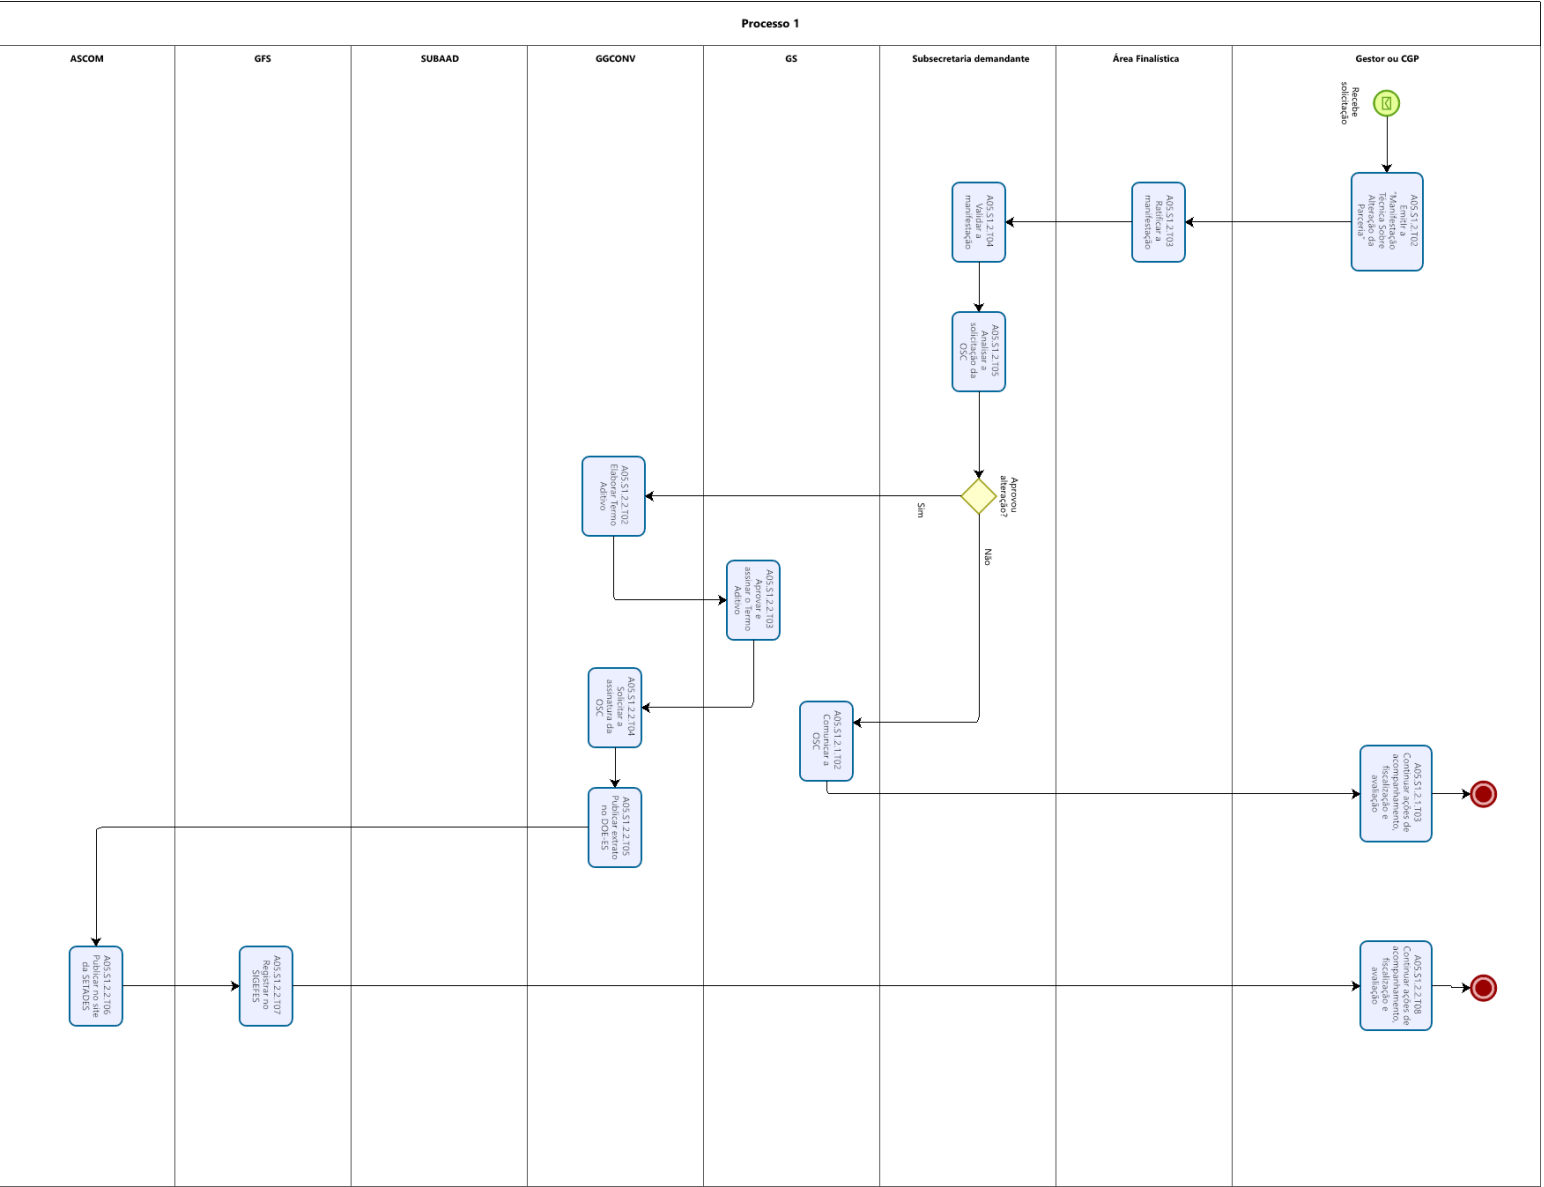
Processo 1

ASCOM

GFS

SUBAAD

GGCONV

GS

Subsecretaria demandante

Área Finalística

Gestor ou CGP

Recebe solicitação

A05.S1.2.T02 Emitir a "Manifestação Técnica Sobre Alteração da Parceria"

A05.S1.2.T03 Ratificar a manifestação

A05.S1.2.T04 Validar a manifestação

A05.S1.2.T05 Analisar a solicitação da OSC

Aprovou alteração?

Sim

Não

A05.S1.2.2.T02 Elaborar Termo Aditivo

A05.S1.2.2.T03 Aprovar e assinar o Termo Aditivo

A05.S1.2.2.T04 Solicitar a assinatura da OSC

A05.S1.2.1.T02 Comunicar a OSC

A05.S1.2.1.T03 Continuar ações de acompanhamento, fiscalização e avaliação

A05.S1.2.2.T05 Publicar extrato no DOE-ES

A05.S1.2.2.T06 Publicar no site da SETADES

A05.S1.2.2.T07 Registrar no SIGEFES

A05.S1.2.2.T08 Continuar ações de acompanhamento, fiscalização e avaliação